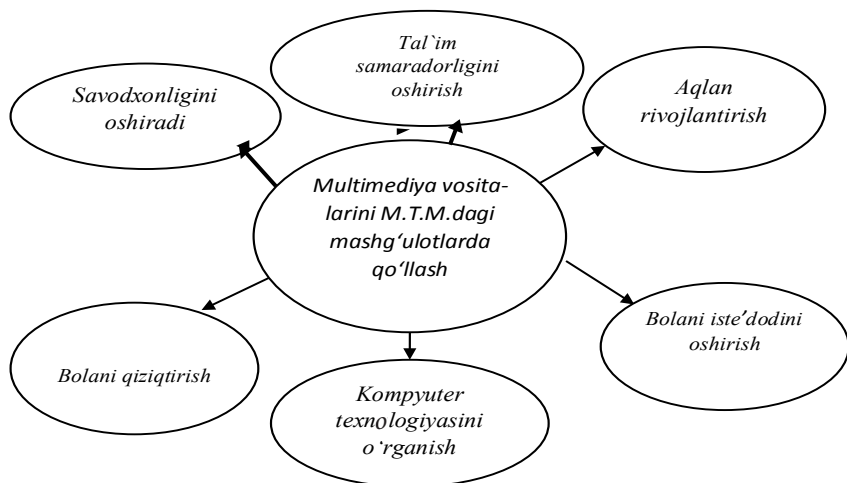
Tal`im samaradorligini oshirish

Savodxonligini oshiradi

Aqlan rivojlantirish

Multimediya vositalarini M.T.M.dagi mashg'ulotlarda qo'llash

Bolani iste'dodini oshirish

Bolani qiziqtirish

Kompyuter texnologiyasini o'rganish